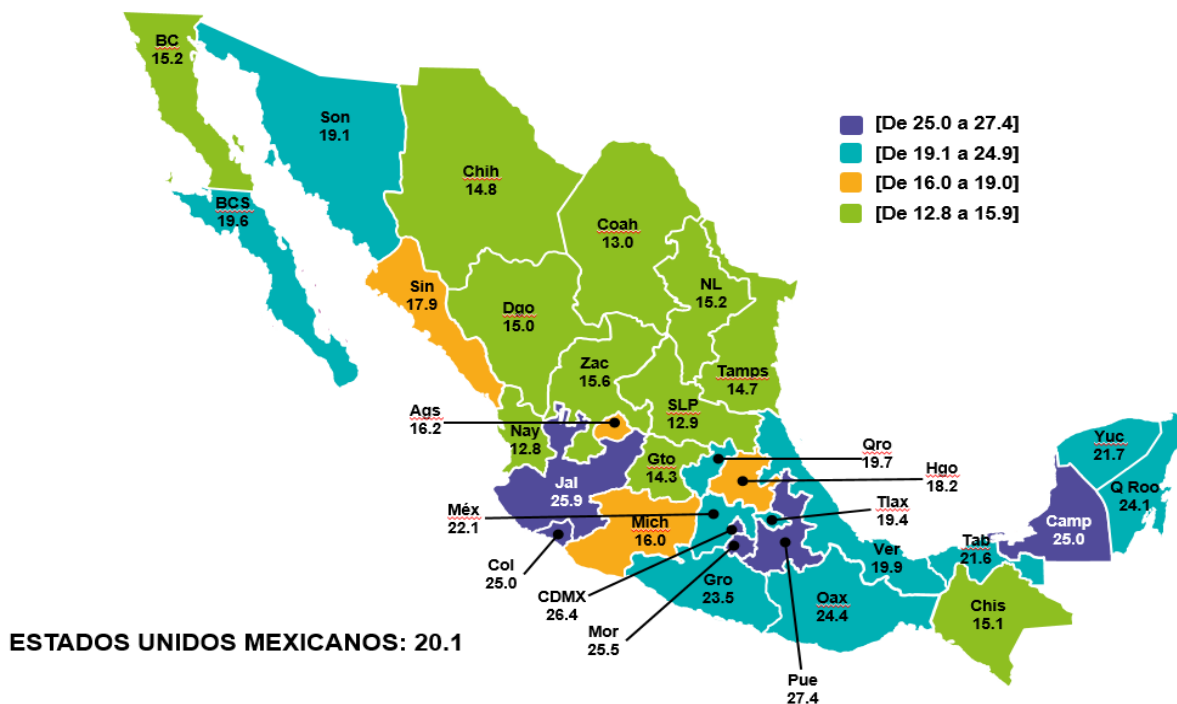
[De 25.0 a 27.4]
[De 19.1 a 24.9]
[De 16.0 a 19.0]
[De 12.8 a 15.9]

BC
15.2

Son
19.1

Chih
14.8

BCS
19.6

Coah
13.0

Sin
17.9

NL
15.2

Dgo
15.0

Zac
15.6

Tamps
14.7

Ags
16.2

SLP
12.9

Nay
12.8

Qro
19.7

Gto
14.3

Hgo
18.2

Jal
25.9

Yuc
21.7

Q Roo
24.1

Méx
22.1

Tlax
19.4

Mich
16.0

Camp
25.0

Col
25.0

Tab
21.6

Ver
19.9

CDMX
26.4

Gro
23.5

Oax
24.4

Chis
15.1

Mor
25.5

Pue
27.4

ESTADOS UNIDOS MEXICANOS: 20.1